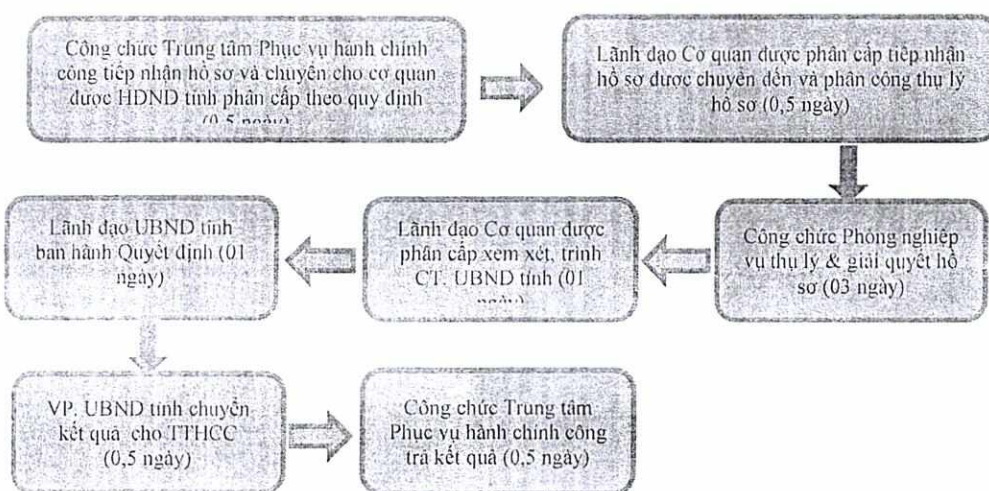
Công chức Trung tâm Phục vụ hành chính công tiếp nhận hồ sơ và chuyển cho cơ quan được HĐND tỉnh phân cấp theo quy định (0,5 ngày)

Lãnh đạo Cơ quan được phân cấp tiếp nhận hồ sơ được chuyển đến và phân công thụ lý hồ sơ (0,5 ngày)

Công chức Phòng nghiệp vụ thụ lý & giải quyết hồ sơ (03 ngày)

Lãnh đạo Cơ quan được phân cấp xem xét, trình CT. UBND tỉnh (01 ngày)

Lãnh đạo UBND tỉnh ban hành Quyết định (01 ngày)

VP. UBND tỉnh chuyển kết quả cho TTHCC (0,5 ngày)

Công chức Trung tâm Phục vụ hành chính công trả kết quả (0,5 ngày)